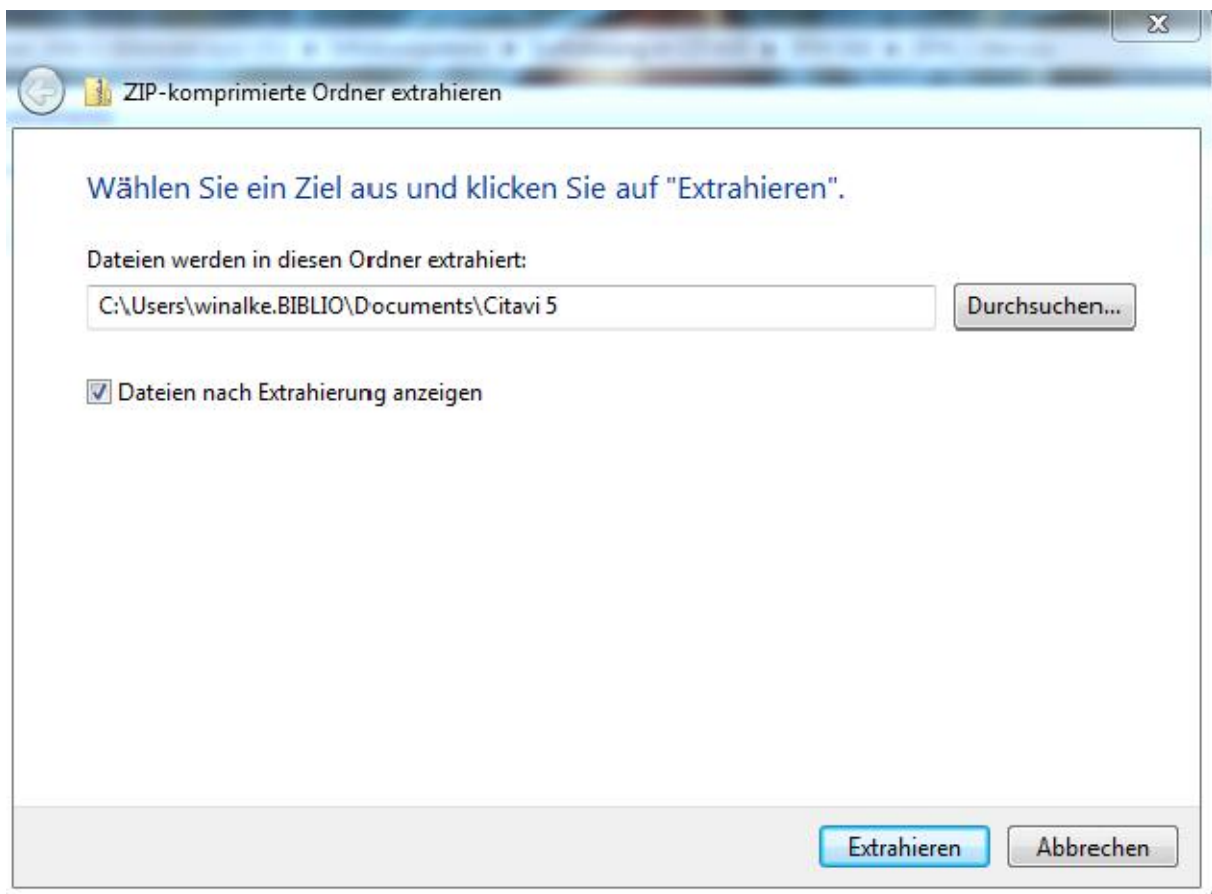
ZIP-komprimierte Ordner extrahieren

Wählen Sie ein Ziel aus und klicken Sie auf "Extrahieren".

Dateien werden in diesen Ordner extrahiert:

C:\Users\winalke.BIBLIO\Documents\Citavi 5

Durchsuchen...

Dateien nach Extrahierung anzeigen

Extrahieren

Abbrechen